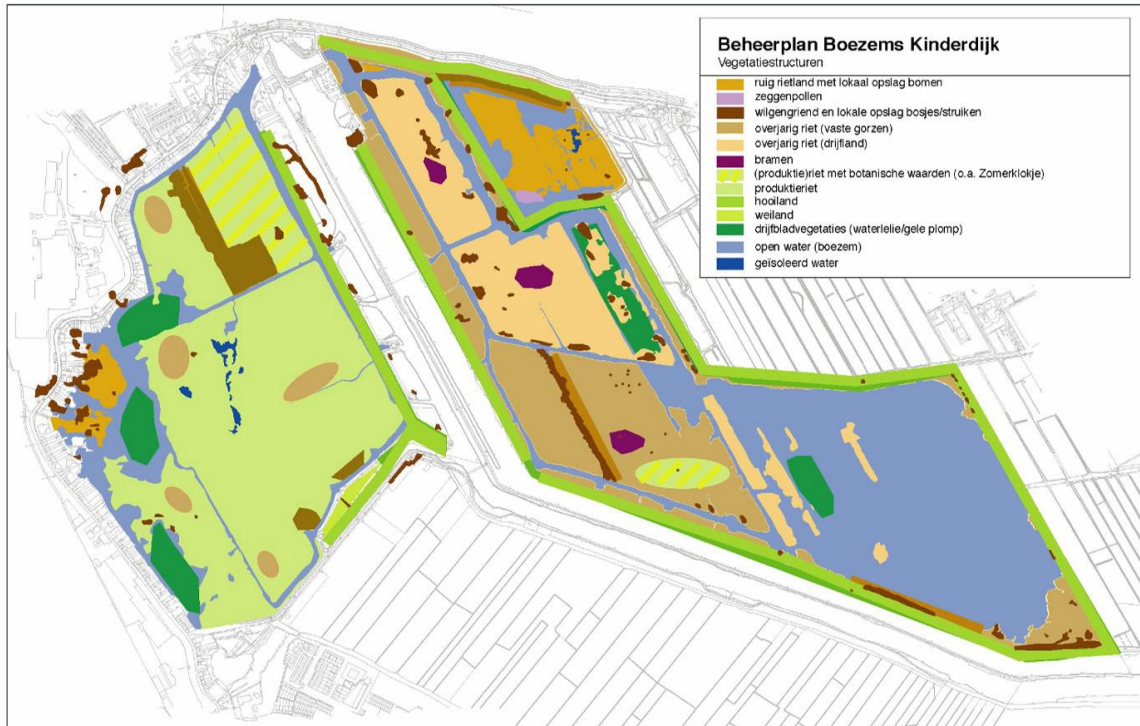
Beheerplan Boezems Kinderdijk
Vegetatiestructuren

ruig rietland met lokaal opslag bomen
zeggenpollen
wilgengriend en lokale opslag bosjes/struiken
overjarig riet (vaste gorzen)
overjarig riet (drijfland)
bramen
(produktie)riet met botanische waarden (o.a. Zomerklokje)
produktieriet
hooiland
weiland
drijfbladvegetaties (waterlelie/gele plomp)
open water (boezem)
geisoleerd water